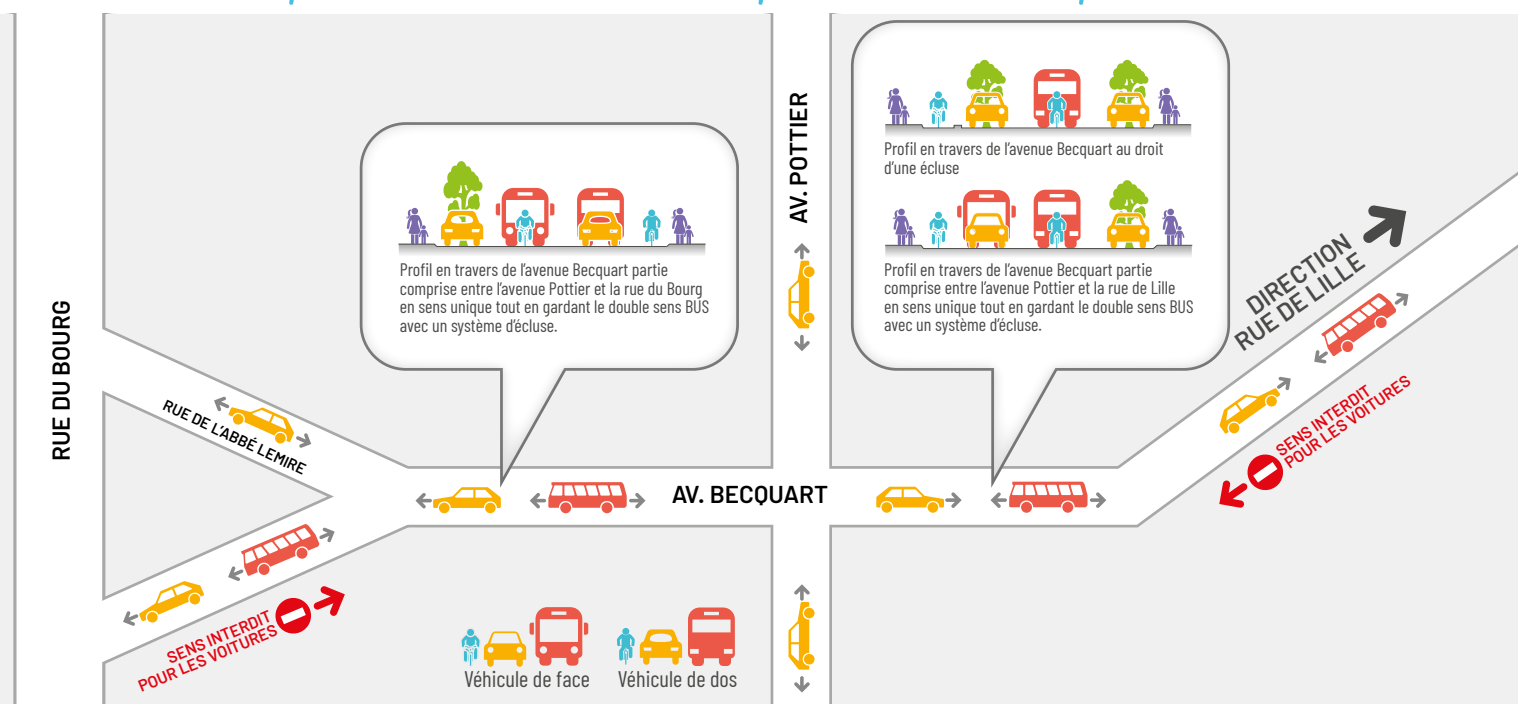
RUE DU BOURG

RUE DE L'ABBÉ LEMIRE

SENS INTERDIT POUR LES VOITURES

Profil en travers de l'avenue Becquart partie comprise entre l'avenue Pottier et la rue du Bourg en sens unique tout en gardant le double sens BUS avec un système d'écluse.

AV. POTTIER

Profil en travers de l'avenue Becquart au droit d'une écluse

Profil en travers de l'avenue Becquart partie comprise entre l'avenue Pottier et la rue de Lille en sens unique tout en gardant le double sens BUS avec un système d'écluse.

DIRECTION RUE DE LILLE

SENS INTERDIT POUR LES VOITURES

AV. BECQUART

Véhicule de face Véhicule de dos